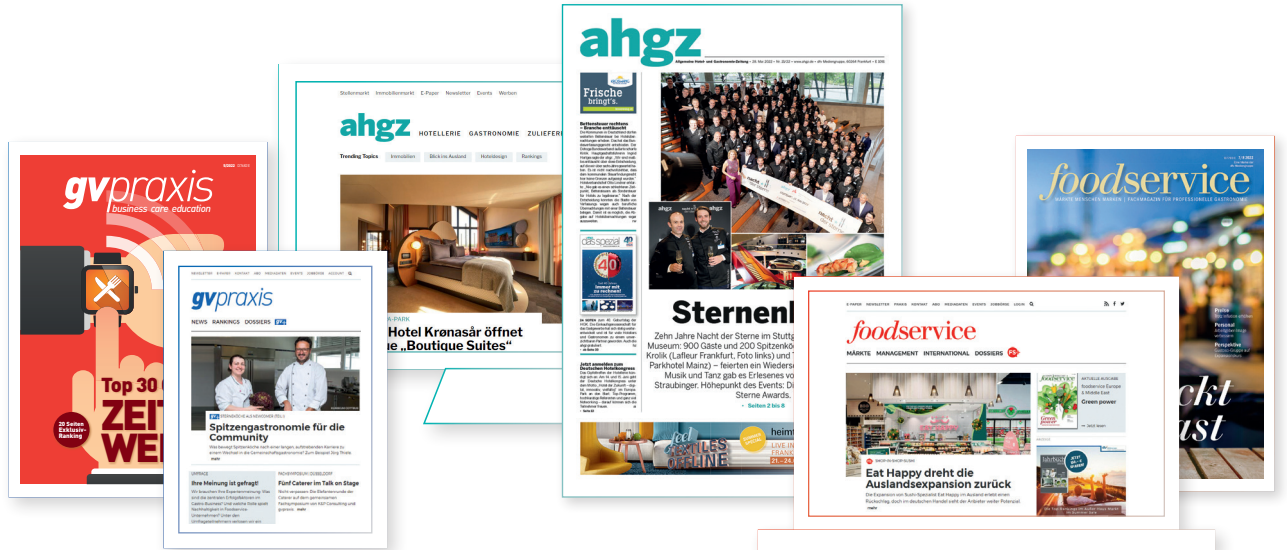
gvpraxis
business care education

Top 30
ZEIT
WE

20 Seiten Exklusiv-Ranking

gvpraxis
NEWS RANKINGS DOSSIERS

Spitzengastronomie für die Community

Ihre Meinung ist gefragt!

Fünf Caterer im Talk on Stage

Stellenmarkt Immobilienmarkt E-Paper Newsletter Events Werben

ahgz HOTELLERIE GASTRONOMIE ZULIEFER

Trending Topics Immobilien Blick ins Ausland Hoteldesign Rankings

Hotel Krønasår öffnet
„Boutique Suites“

ahgz

Frische bringt's.

Sternen

Zehn Jahre Nacht der Sterne im Stuttg Museum: 900 Gäste und 200 Spitzenkö Krolik (Lafleur Frankfurt, Foto links) und Parkhotel Mainz) – feierten ein Wiederse Musik und Tanz gab es Erlesenes vo Straubinger. Höhepunkt des Events: Di Sterne Awards.

Seiten 2 bis 6

foodservice

foodservice
MÄRKTE MANAGEMENT INTERNATIONAL DOSSIERS

Eat Happy dreht die Auslandsexpansion zurück

Green power